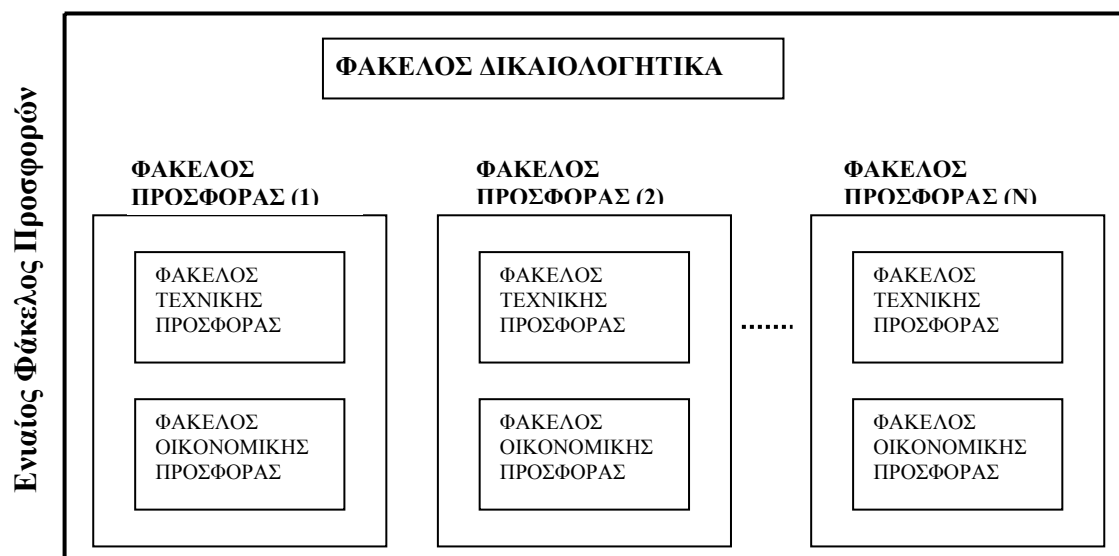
Ενιαίος Φάκελος Προσφορών

ΦΑΚΕΛΟΣ ΔΙΚΑΙΟΛΟΓΗΤΙΚΑ

ΦΑΚΕΛΟΣ ΠΡΟΣΦΟΡΑΣ (1)

ΦΑΚΕΛΟΣ ΤΕΧΝΙΚΗΣ ΠΡΟΣΦΟΡΑΣ

ΦΑΚΕΛΟΣ ΟΙΚΟΝΟΜΙΚΗΣ ΠΡΟΣΦΟΡΑΣ

ΦΑΚΕΛΟΣ ΠΡΟΣΦΟΡΑΣ (2)

ΦΑΚΕΛΟΣ ΤΕΧΝΙΚΗΣ ΠΡΟΣΦΟΡΑΣ

ΦΑΚΕΛΟΣ ΟΙΚΟΝΟΜΙΚΗΣ ΠΡΟΣΦΟΡΑΣ

.......

ΦΑΚΕΛΟΣ ΠΡΟΣΦΟΡΑΣ (Ν)

ΦΑΚΕΛΟΣ ΤΕΧΝΙΚΗΣ ΠΡΟΣΦΟΡΑΣ

ΦΑΚΕΛΟΣ ΟΙΚΟΝΟΜΙΚΗΣ ΠΡΟΣΦΟΡΑΣ